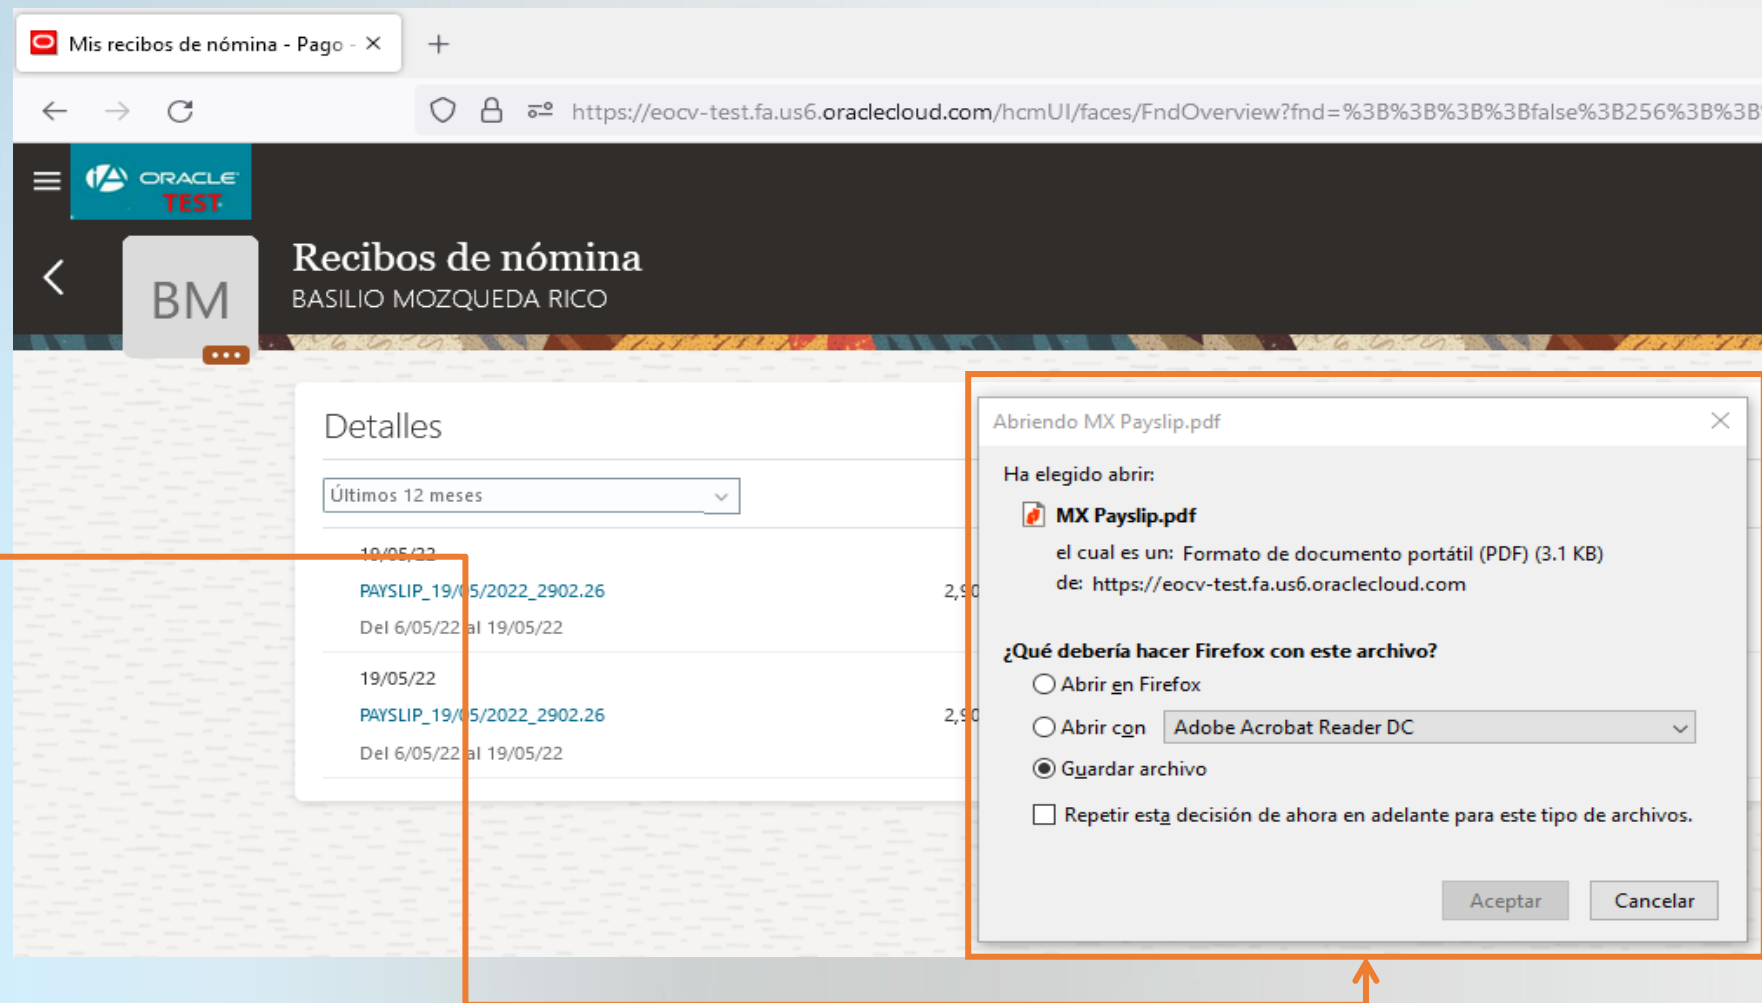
Mis recibos de nómina - Pago ×

+

https://eocv-test.fa.us6.oraclecloud.com/hcmUI/faces/FndOverview?fnd=%3B%3B%3B%3Bfalse%3B256%3B%3B

ORACLE TEST

Recibos de nómina
BASILIO MOZQUEDA RICO

BM

Detalles

Últimos 12 meses

19/05/22
PAYSLIP_19/05/2022_2902.26
Del 6/05/22 al 19/05/22

19/05/22
PAYSLIP_19/05/2022_2902.26
Del 6/05/22 al 19/05/22

Abriendo MX Payslip.pdf

Ha elegido abrir:

MX Payslip.pdf

el cual es un: Formato de documento portátil (PDF) (3.1 KB)

de: https://eocv-test.fa.us6.oraclecloud.com

¿Qué debería hacer Firefox con este archivo?

Abrir en Firefox

Abrir con Adobe Acrobat Reader DC

Guardar archivo

Repetir esta decisión de ahora en adelante para este tipo de archivos.

Aceptar

Cancelar